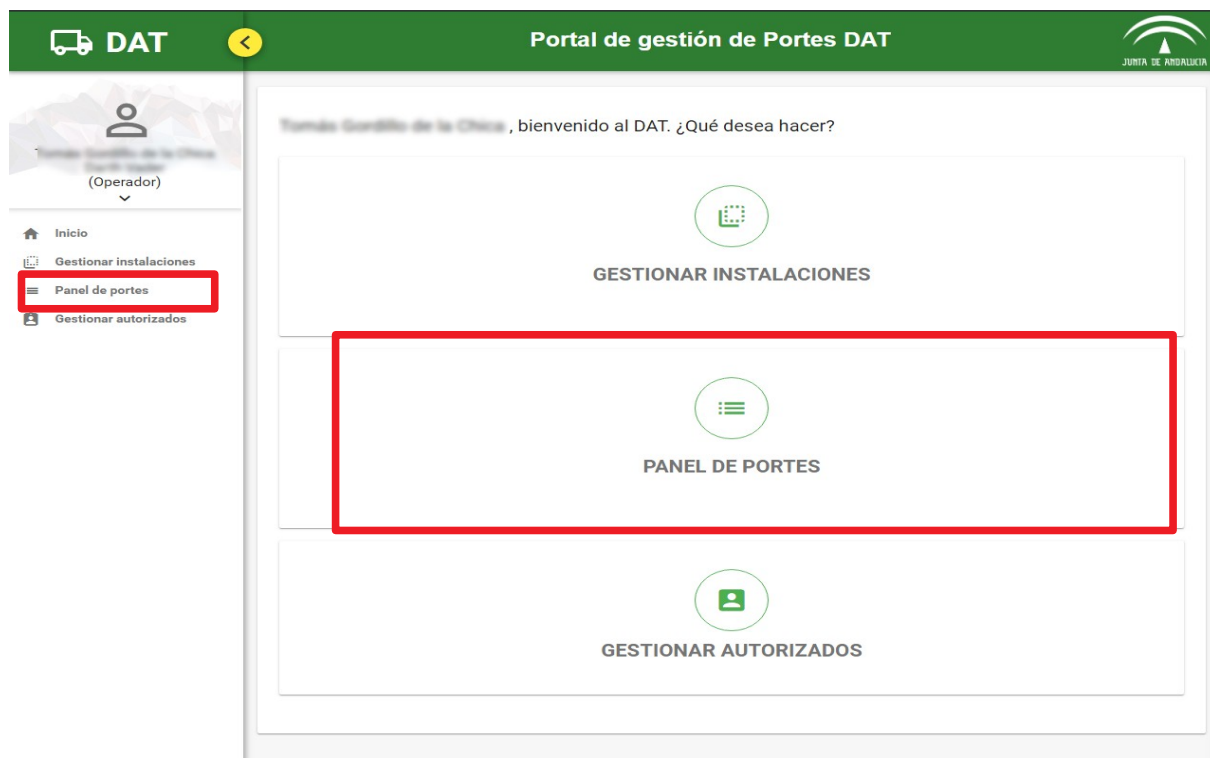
DAT

Portal de gestión de Portes DAT

JUNTA DE ANDALUCIA

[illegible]

(Operador)

Inicio
Gestionar instalaciones
Panel de portes
Gestionar autorizados

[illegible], bienvenido al DAT. ¿Qué desea hacer?

GESTIONAR INSTALACIONES

PANEL DE PORTES

GESTIONAR AUTORIZADOS